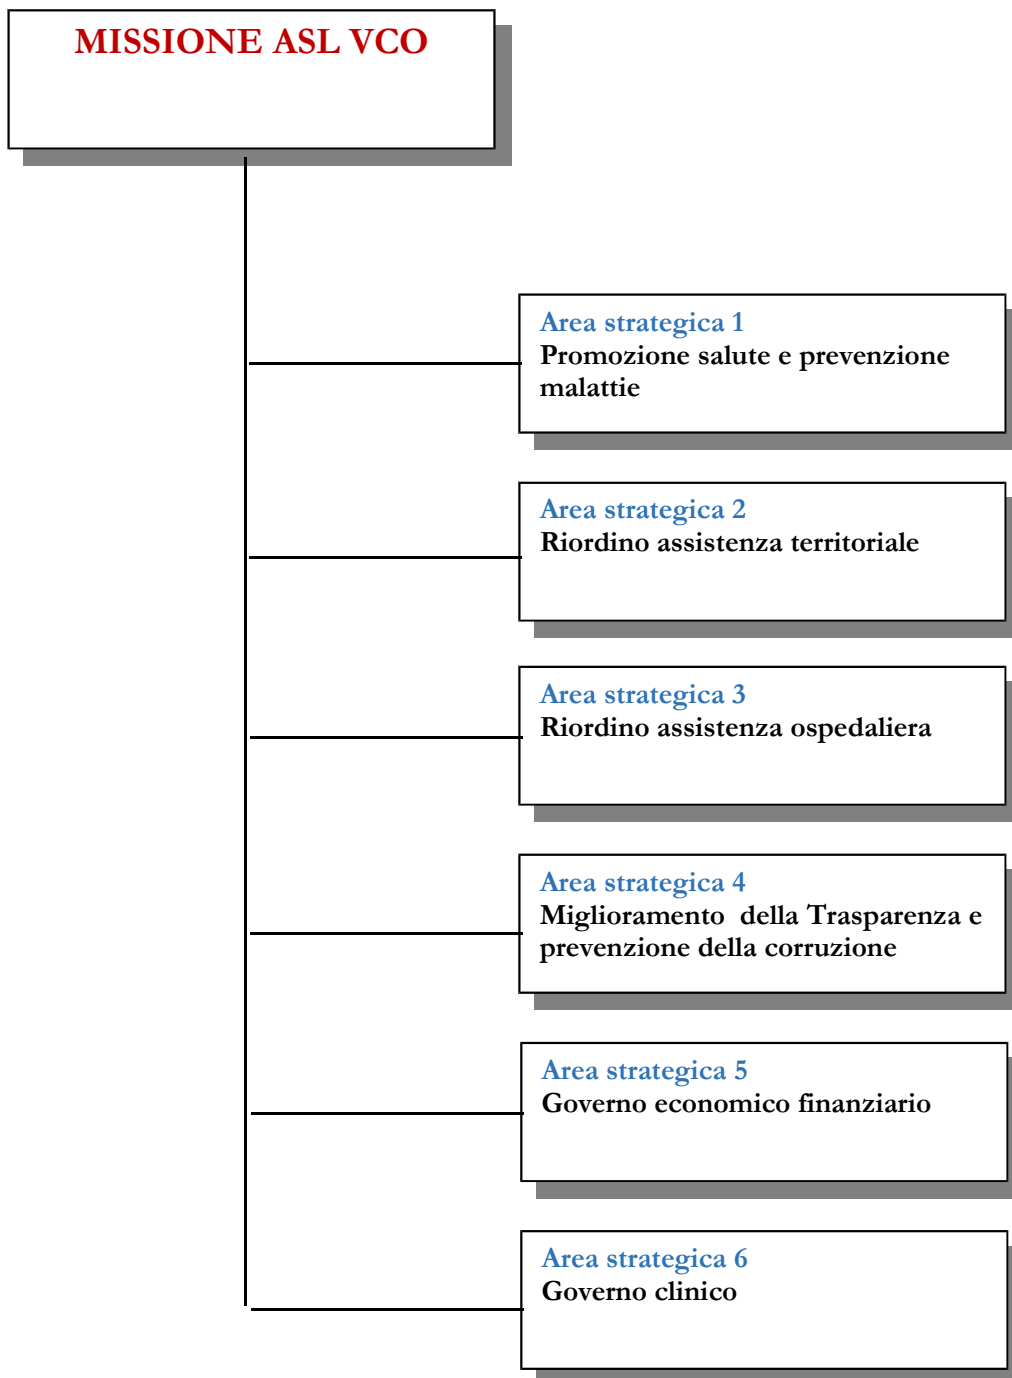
MISSIONE ASL VCO

Area strategica 1
Promozione salute e prevenzione malattie

Area strategica 2
Riordino assistenza territoriale

Area strategica 3
Riordino assistenza ospedaliera

Area strategica 4
Miglioramento della Trasparenza e prevenzione della corruzione

Area strategica 5
Governo economico finanziario

Area strategica 6
Governo clinico